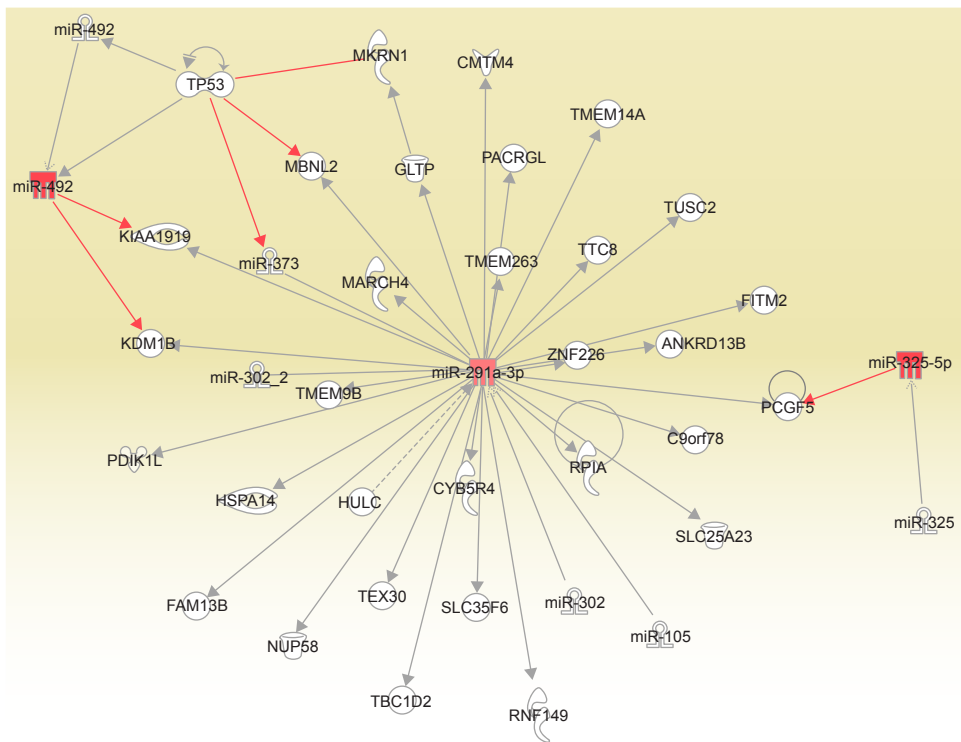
miR-492
TP53
MKRN1
CMTM4
TMEM14A
miR-492
MBNL2
GLTP
PACRGL
TUSC2
KIAA1919
miR-373
TMEM263
TTC8
MARCH4
FITM2
KDM1B
ZNF226
ANKRD13B
miR-302_2
miR-291a-3p
miR-325-5p
TMEM9B
PCGF5
C9orf78
PDIK1L
RPIA
HSPA14
HULC
CYB5R4
miR-325
SLC25A23
TEX30
FAM13B
SLC35F6
miR-302
miR-105
NUP58
TBC1D2
RNF149